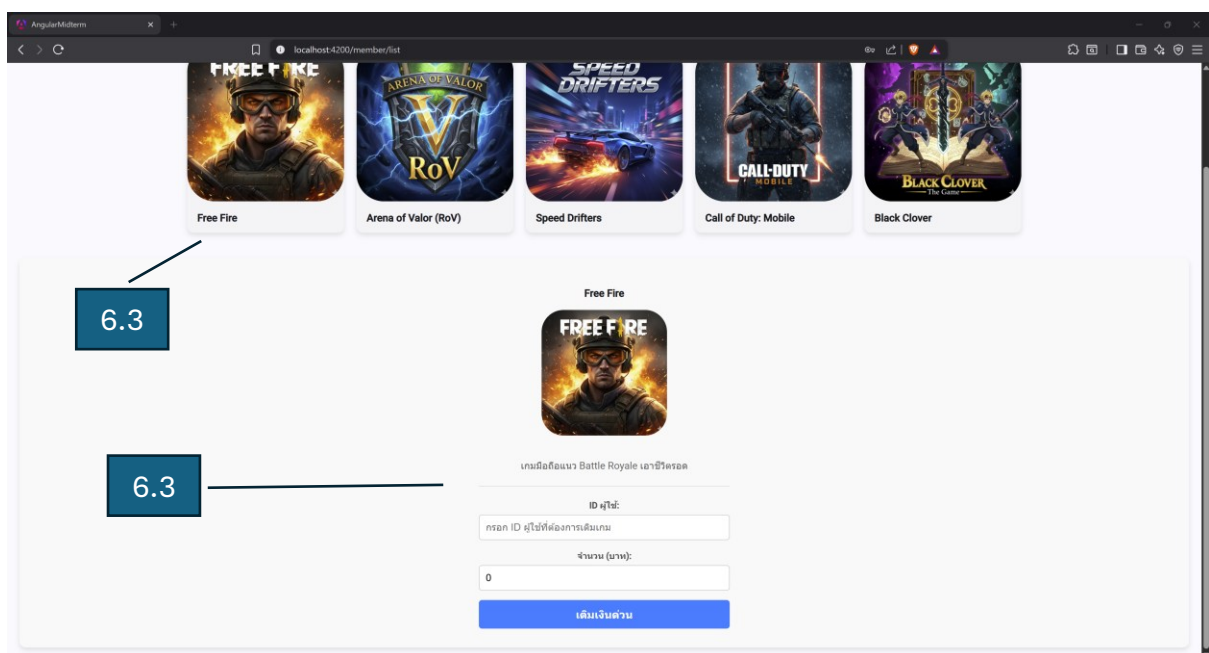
AngularMidterm
localhost:4200/member/list

FREE FIRE
ARENA OF VALOR
RoV
SPEED DRIFTERS
CALL·DUTY MOBILE
BLACK CLOVER The Game

Free Fire
Arena of Valor (RoV)
Speed Drifters
Call of Duty: Mobile
Black Clover

6.3

Free Fire

FREE FIRE

6.3

เกมมือถือแนว Battle Royale เอาชีวิตรอด

ID ผู้ใช้:
กรอก ID ผู้ใช้ที่ต้องการเติมเกม

จำนวน (บาท):
0

เติมเงินด่วน